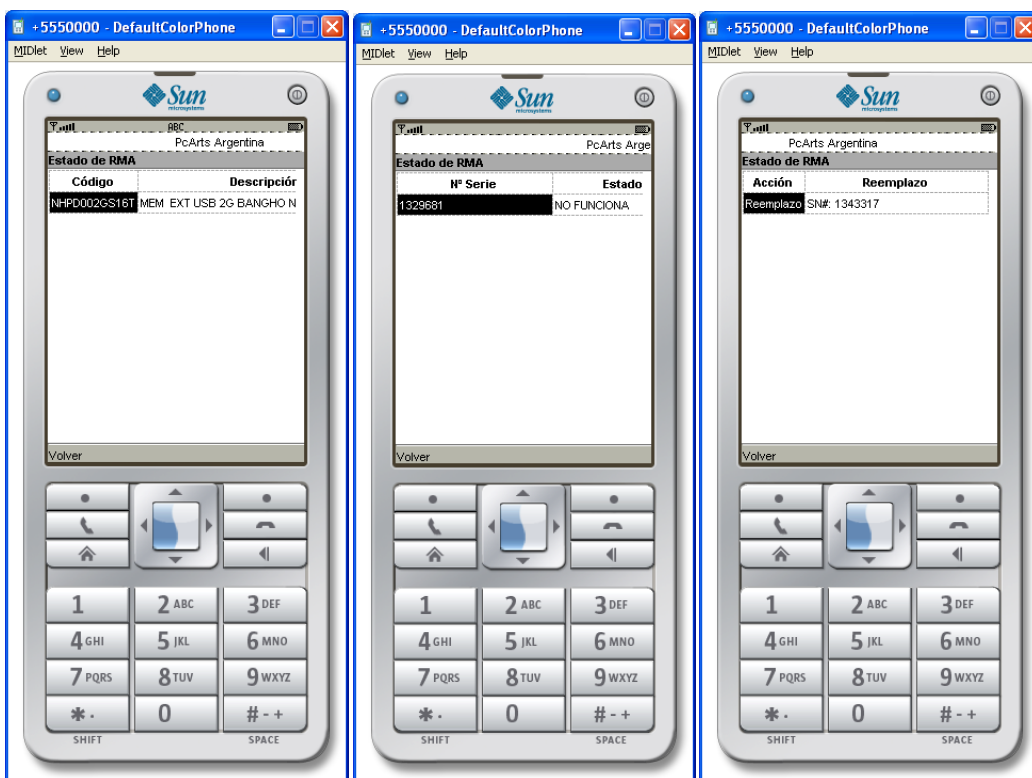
+5550000 - DefaultColorPhone

MIDlet View Help

Sun microsystems

ABC

PcArts Argentina

Estado de RMA

| Código | Descripción |
|---|---|
| NHPD002GS16T | MEM EXT USB 2G BANGHO N |

Volver

1 2 ABC 3 DEF
4 GHI 5 JKL 6 MNO
7 PQRS 8 TUV 9 WXYZ
\*. 0 # - +
SHIFT SPACE

+5550000 - DefaultColorPhone

MIDlet View Help

Sun microsystems

PcArts Arge

Estado de RMA

| Nº Serie | Estado |
|---|---|
| 1329681 | NO FUNCIONA |

Volver

1 2 ABC 3 DEF
4 GHI 5 JKL 6 MNO
7 PQRS 8 TUV 9 WXYZ
\*. 0 # - +
SHIFT SPACE

+5550000 - DefaultColorPhone

MIDlet View Help

Sun microsystems

PcArts Argentina

Estado de RMA

| Acción | Reemplazo |
|---|---|
| Reemplazo | SN#: 1343317 |

Volver

1 2 ABC 3 DEF
4 GHI 5 JKL 6 MNO
7 PQRS 8 TUV 9 WXYZ
\*. 0 # - +
SHIFT SPACE